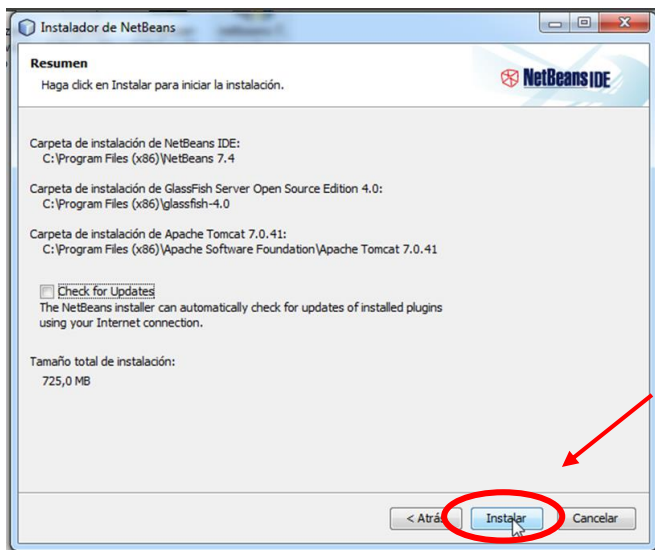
Instalador de NetBeans

Resumen

Haga click en Instalar para iniciar la instalación.

NetBeans IDE

Carpeta de instalación de NetBeans IDE:
C:\Program Files (x86)\NetBeans 7.4

Carpeta de instalación de GlassFish Server Open Source Edition 4.0:
C:\Program Files (x86)\glassfish-4.0

Carpeta de instalación de Apache Tomcat 7.0.41:
C:\Program Files (x86)\Apache Software Foundation\Apache Tomcat 7.0.41

Check for Updates
The NetBeans installer can automatically check for updates of installed plugins using your Internet connection.

Tamaño total de instalación:
725,0 MB

< Atrás Instalar Cancelar